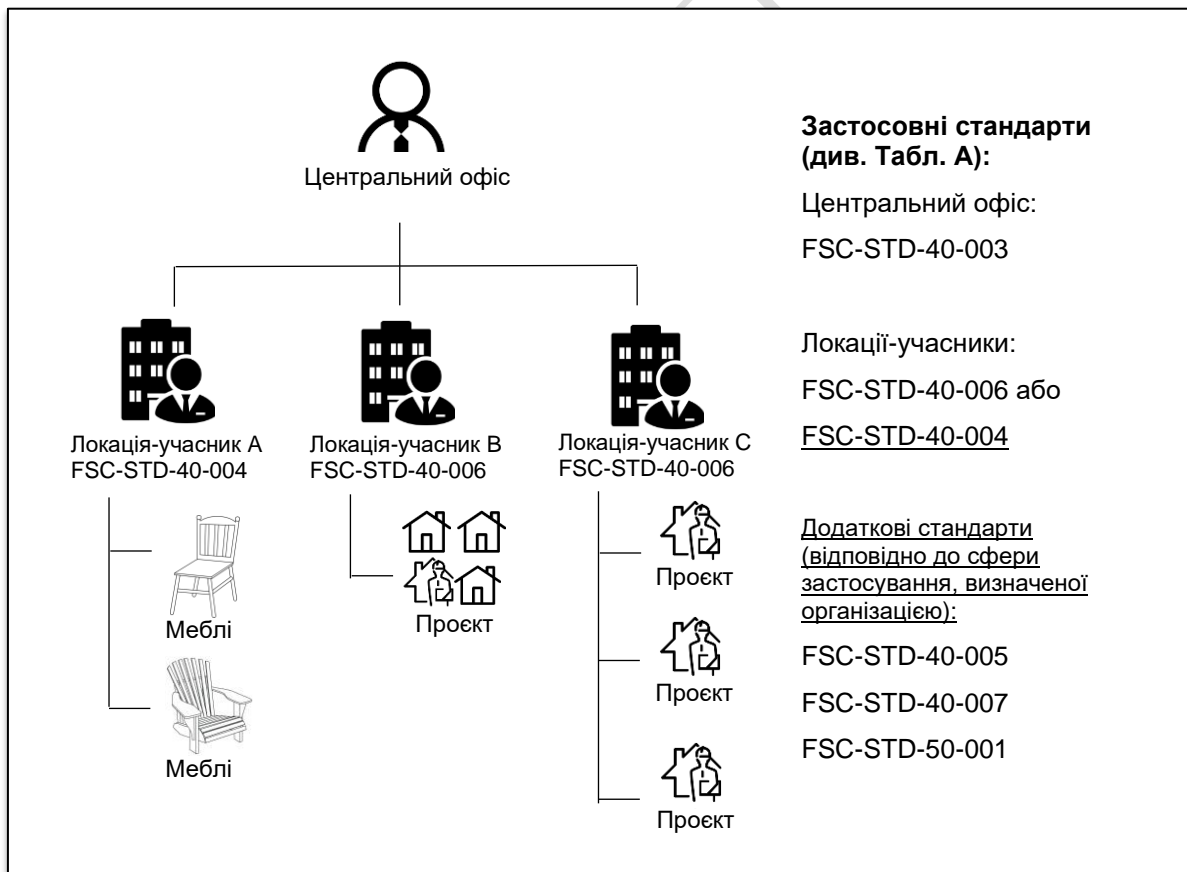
Центральний офіс

Локація-учасник A
FSC-STD-40-004

Меблі

Меблі

Локація-учасник B
FSC-STD-40-006

Проєкт

Локація-учасник C
FSC-STD-40-006

Проєкт

Проєкт

Проєкт

**Застосовні стандарти (див. Табл. А):**

Центральний офіс:

FSC-STD-40-003

Локації-учасники:

FSC-STD-40-006 або

FSC-STD-40-004

Додаткові стандарти (відповідно до сфери застосування, визначеної організацією):

FSC-STD-40-005

FSC-STD-40-007

FSC-STD-50-001